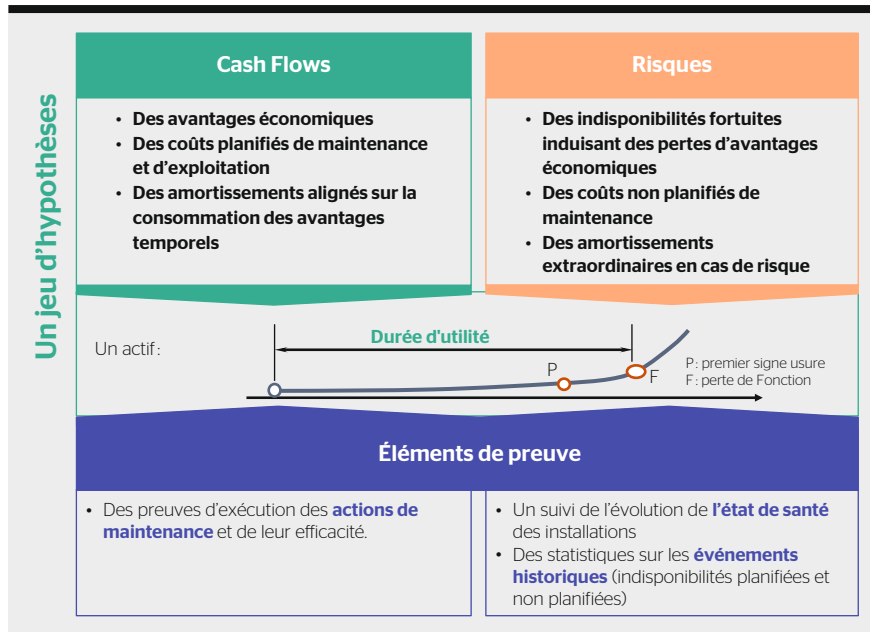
Un jeu d'hypothèses

Cash Flows

- Des avantages économiques
- Des coûts planifiés de maintenance et d'exploitation
- Des amortissements alignés sur la consommation des avantages temporels

Risques

- Des indisponibilités fortuites induisant des pertes d'avantages économiques
- Des coûts non planifiés de maintenance
- Des amortissements extraordinaires en cas de risque

Un actif :

Durée d'utilité

P

F

P : premier signe usure
F : perte de Fonction

Éléments de preuve

- Des preuves d'exécution des actions de maintenance et de leur efficacité.

- Un suivi de l'évolution de l'état de santé des installations
- Des statistiques sur les événements historiques (indisponibilités planifiées et non planifiées)